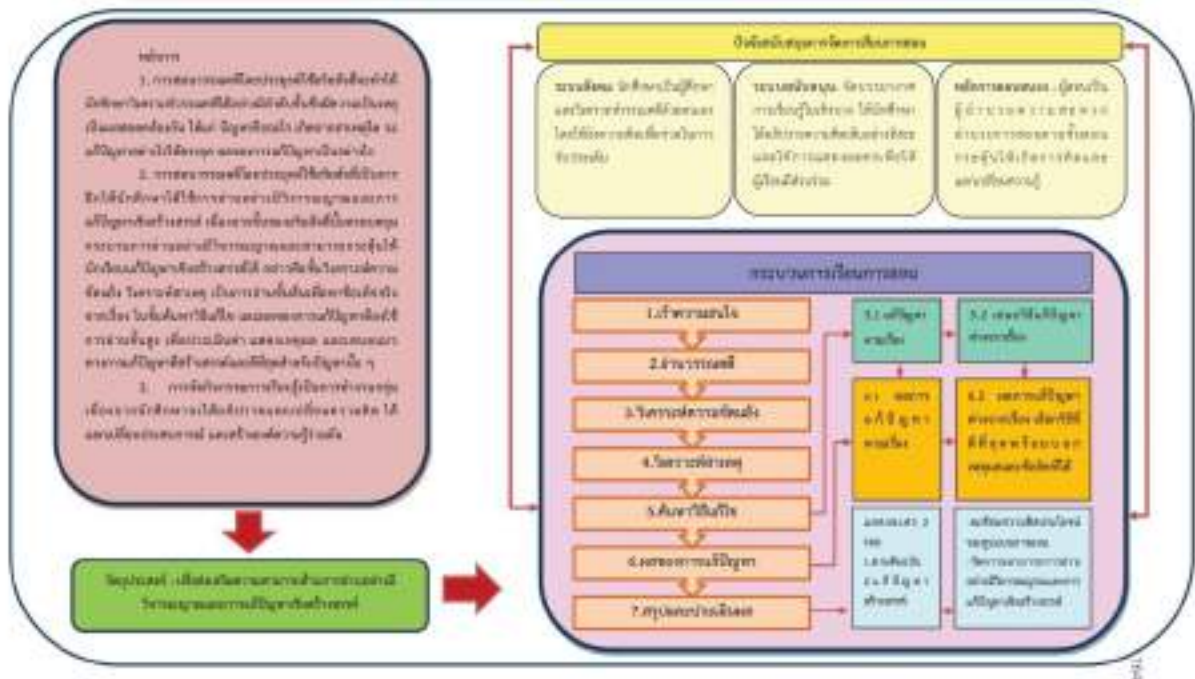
หลักการ

1. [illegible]

2. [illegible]

3. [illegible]

วัตถุประสงค์ : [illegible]

ปัจจัยสนับสนุนการจัดการเรียนการสอน

ระบบสังคม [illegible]

ระบบสนับสนุน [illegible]

หลักการตอบสนอง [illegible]

กระบวนการเรียนการสอน

1.สร้างความสนใจ

2.อ่านวรรณคดี

3.วิเคราะห์ความขัดแย้ง

4.วิเคราะห์สาเหตุ

5.ค้นหาวิธีแก้ไข

6.เสนอแนวการแก้ปัญหา

7.สรุปและประเมินผล

5.1 แก้ปัญหาตามเรื่อง

5.2 เสนอวิธีแก้ปัญหาต่างจากเรื่อง

6.1 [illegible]

6.2 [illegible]

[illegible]

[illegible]